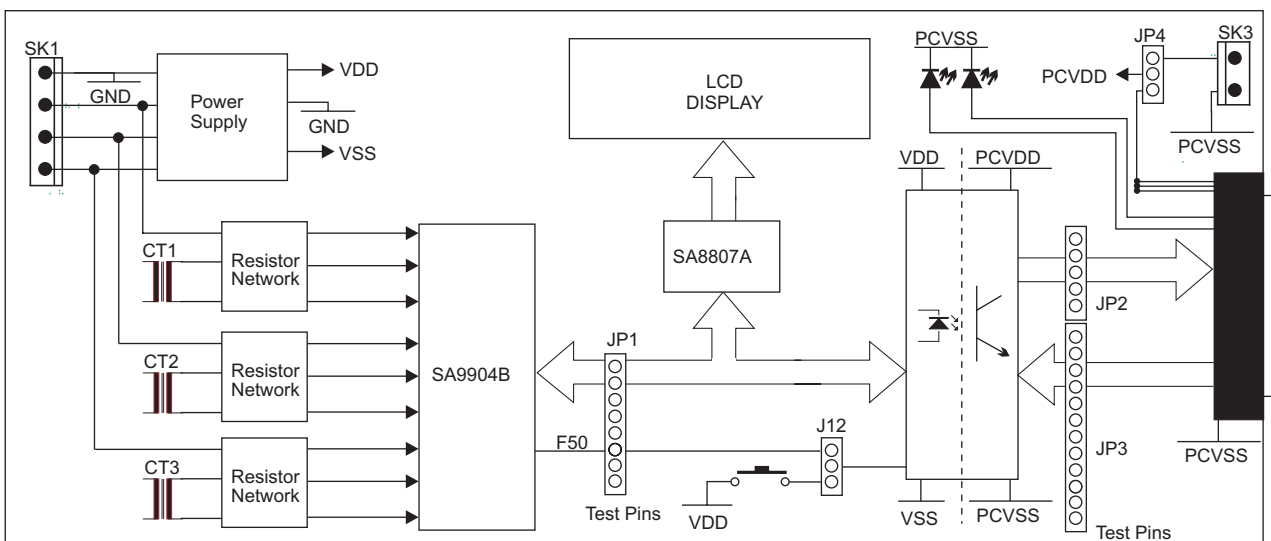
SK1
GND
Power Supply
VDD
GND
VSS
LCD DISPLAY
PCVSS
JP4
SK3
PCVDD
PCVSS
VDD
PCVDD
CT1
Resistor Network
SA8807A
JP2
CT2
Resistor Network
SA9904B
JP1
CT3
Resistor Network
F50
J12
JP3
PCVSS
Test Pins
VDD
VSS
PCVSS
Test Pins